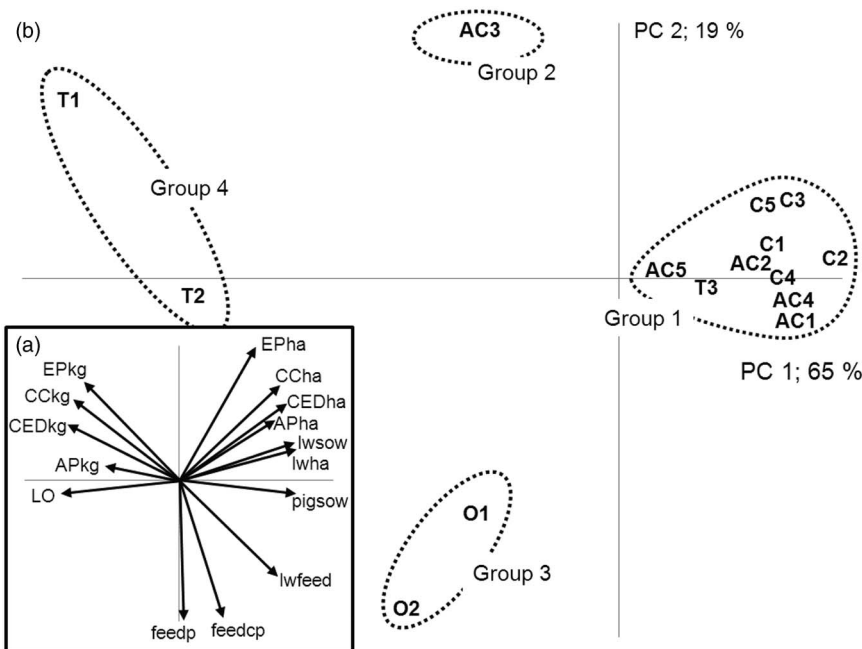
(b)

AC3
Group 2

PC 2; 19 %

T1

Group 4

C5 C3
C1
AC2 C2
AC5 C4
T3
AC4
AC1
Group 1

T2

PC 1; 65 %

(a)
EPha
EPkg
CCha
CCkg
CEDha
CEDkg
APha
lwsow
lwha
APkg
LO
pigsow
lwfeed
feedp
feedcp

O1
Group 3
O2